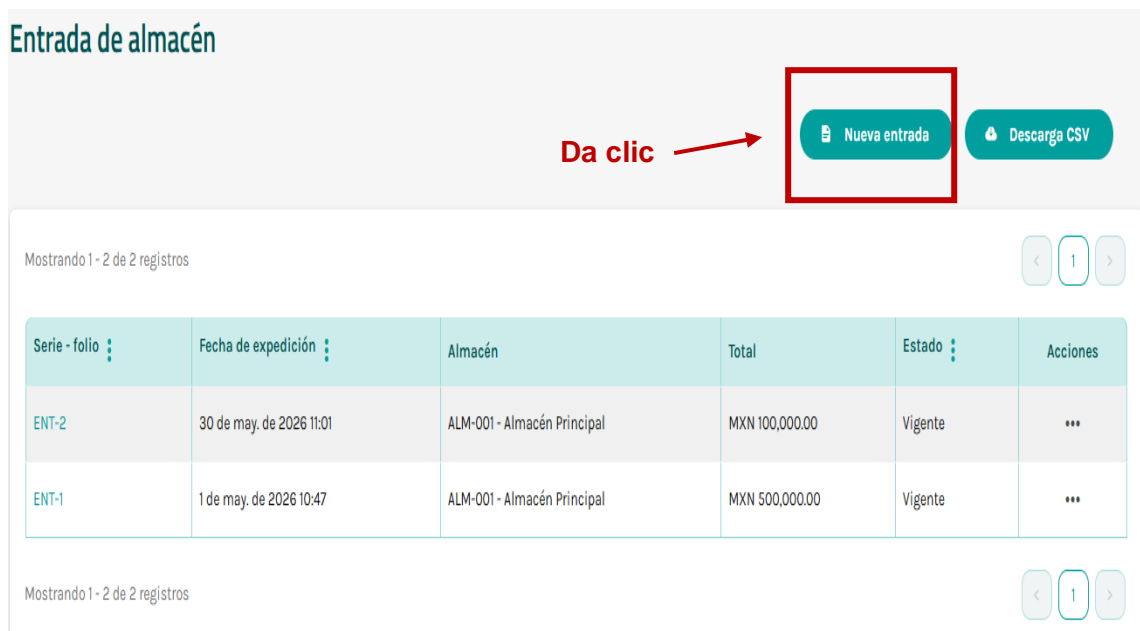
Entrada de almacén

Da clic

Nueva entrada

Descarga CSV

Mostrando 1 - 2 de 2 registros

‹ 1 ›

| Serie - folio | Fecha de expedición | Almacén | Total | Estado | Acciones |
|---|---|---|---|---|---|
| ENT-2 | 30 de may. de 2026 11:01 | ALM-001 - Almacén Principal | MXN 100,000.00 | Vigente | ••• |
| ENT-1 | 1 de may. de 2026 10:47 | ALM-001 - Almacén Principal | MXN 500,000.00 | Vigente | ••• |

Mostrando 1 - 2 de 2 registros

‹ 1 ›